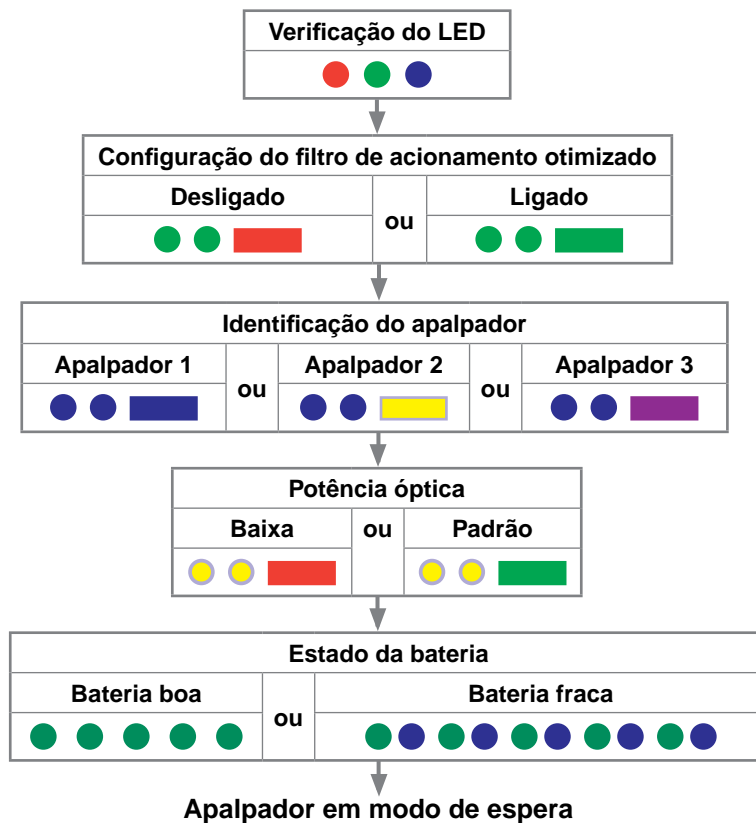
Verificação do LED

Configuração do filtro de acionamento otimizado

| Desligado | ou | Ligado |
|---|---|---|

Identificação do apalpador

| Apalpador 1 | ou | Apalpador 2 | ou | Apalpador 3 |
|---|---|---|---|---|

Potência óptica

| Baixa | ou | Padrão |
|---|---|---|

Estado da bateria

| Bateria boa | ou | Bateria fraca |
|---|---|---|

Apalpador em modo de espera